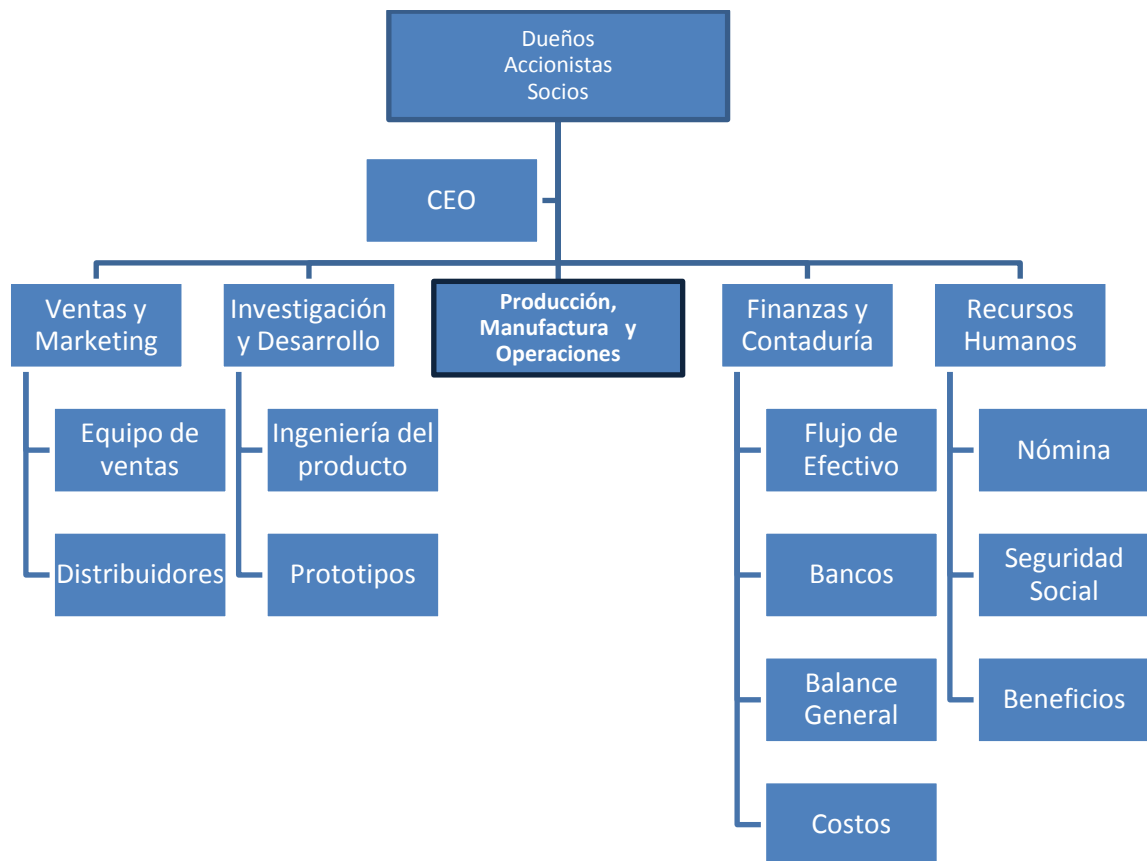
Dueños
Accionistas
Socios

CEO

Ventas y Marketing

Equipo de ventas

Distribuidores

Investigación y Desarrollo

Ingeniería del producto

Prototipos

Producción, Manufactura y Operaciones

Finanzas y Contaduría

Flujo de Efectivo

Bancos

Balance General

Costos

Recursos Humanos

Nómina

Seguridad Social

Beneficios